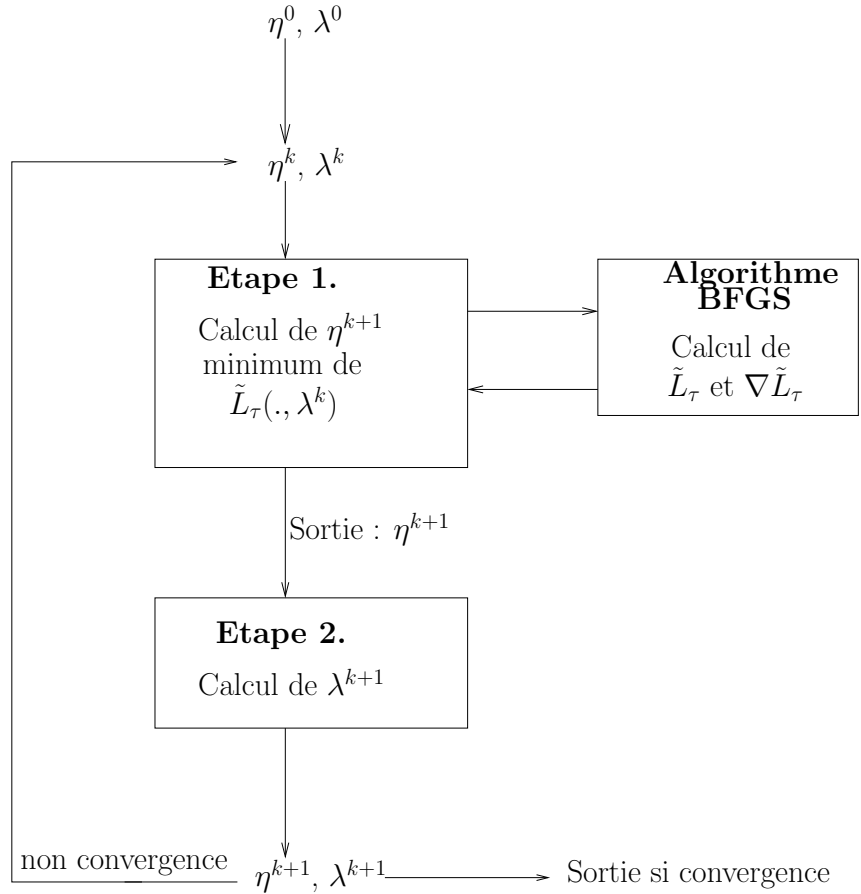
$\eta^0$, $\lambda^0$

$\eta^k$, $\lambda^k$

**Etape 1.**

Calcul de $\eta^{k+1}$ minimum de $\tilde{L}_\tau(., \lambda^k)$

**Algorithme BFGS**

Calcul de $\tilde{L}_\tau$ et $\nabla\tilde{L}_\tau$

Sortie : $\eta^{k+1}$

**Etape 2.**

Calcul de $\lambda^{k+1}$

non convergence

$\eta^{k+1}$, $\lambda^{k+1}$

Sortie si convergence